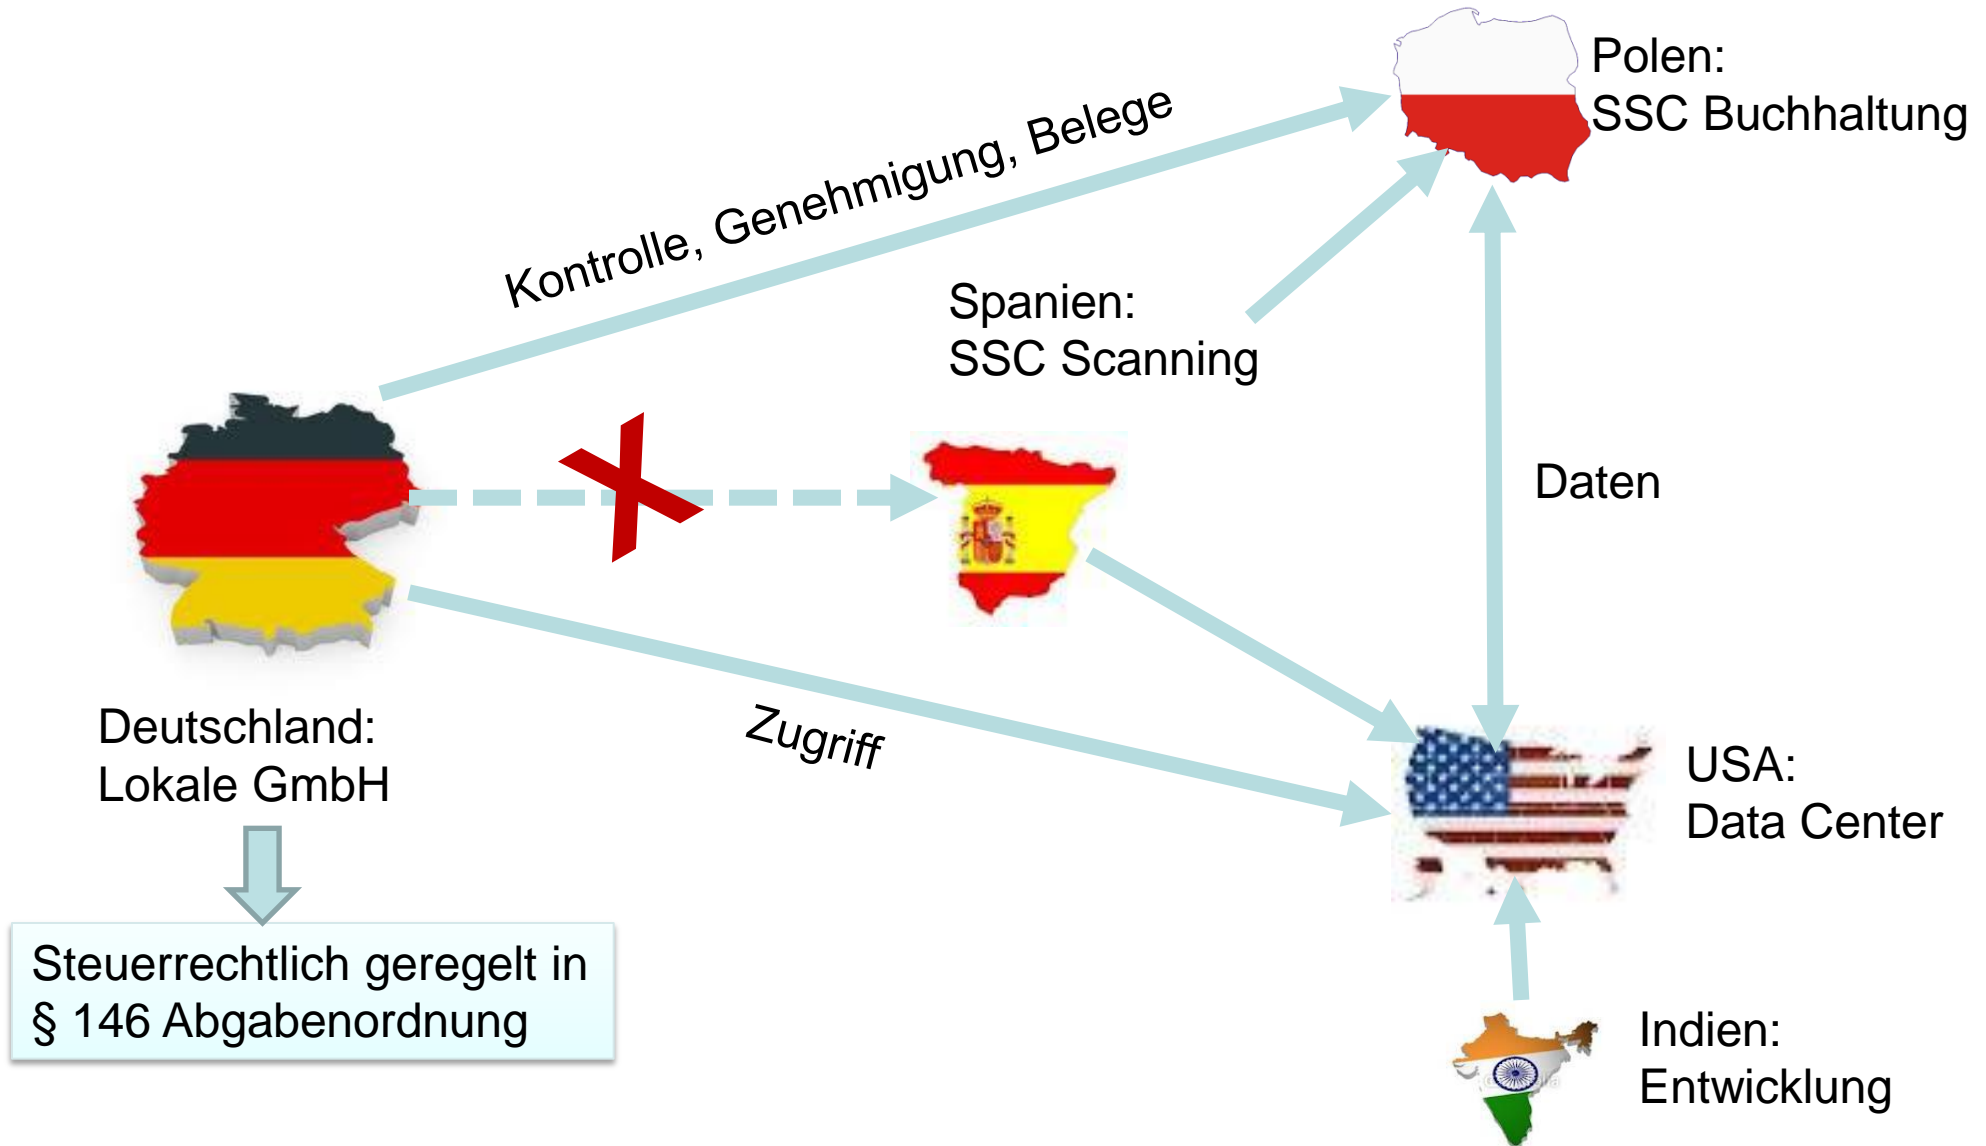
Polen:
SSC Buchhaltung

Kontrolle, Genehmigung, Belege

Spanien:
SSC Scanning

Daten

Deutschland:
Lokale GmbH

Zugriff

USA:
Data Center

Steuerrechtlich geregelt in
§ 146 Abgabenordnung

Indien:
Entwicklung